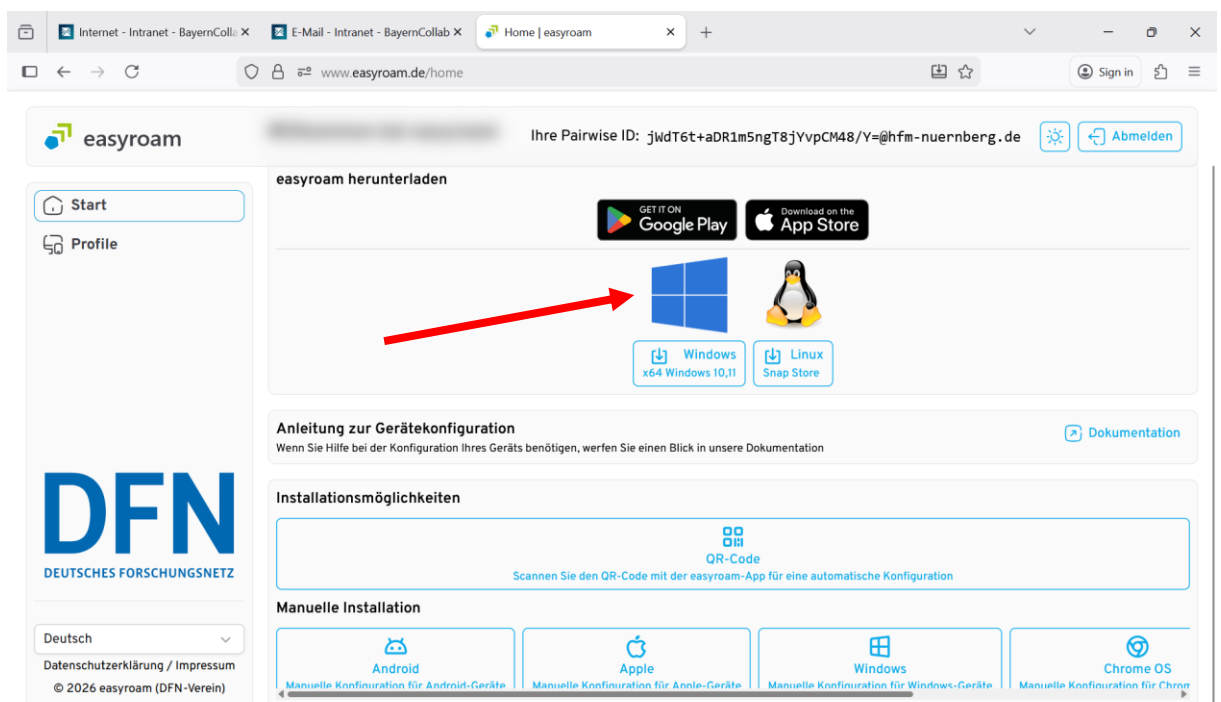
Internet - Intranet - BayernColla ×
E-Mail - Intranet - BayernCollab ×
Home | easyroam ×
+

www.easyroam.de/home

Sign in

easyroam

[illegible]

Ihre Pairwise ID: jWdT6t+aDR1m5ngT8jYvpCM48/Y=@hfm-nuernberg.de

Abmelden

Start

Profile

DFN
DEUTSCHES FORSCHUNGSNETZ

Deutsch

Datenschutzerklärung / Impressum

© 2026 easyroam (DFN-Verein)

easyroam herunterladen

GET IT ON Google Play

Download on the App Store

Windows
x64 Windows 10,11

Linux
Snap Store

Anleitung zur Gerätekonfiguration

Wenn Sie Hilfe bei der Konfiguration Ihres Geräts benötigen, werfen Sie einen Blick in unsere Dokumentation

Dokumentation

Installationsmöglichkeiten

QR-Code
Scannen Sie den QR-Code mit der easyroam-App für eine automatische Konfiguration

Manuelle Installation

Android
Manuelle Konfiguration für Android-Geräte

Apple
Manuelle Konfiguration für Apple-Geräte

Windows
Manuelle Konfiguration für Windows-Geräte

Chrome OS
Manuelle Konfiguration für Chrom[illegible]